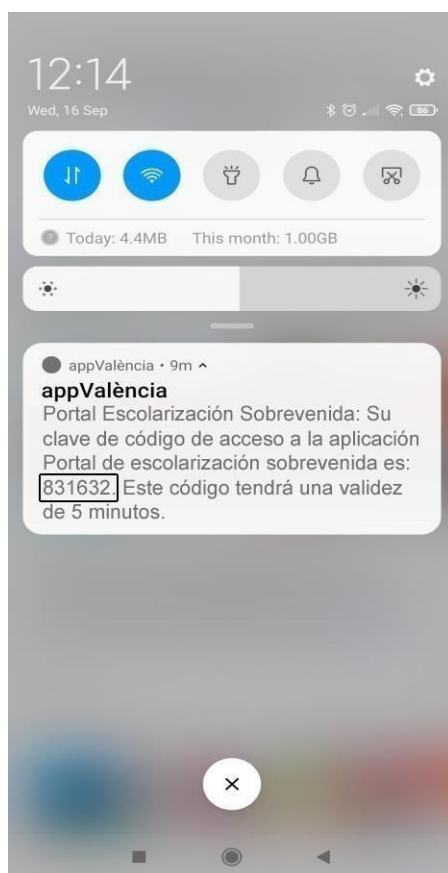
12:14
Wed, 16 Sep

86

Today: 4.4MB This month: 1.00GB

appValència • 9m ^
appValència
Portal Escolarización Sobrevenida: Su clave de código de acceso a la aplicación Portal de escolarización sobrevenida es: 831632. Este código tendrá una validez de 5 minutos.

×